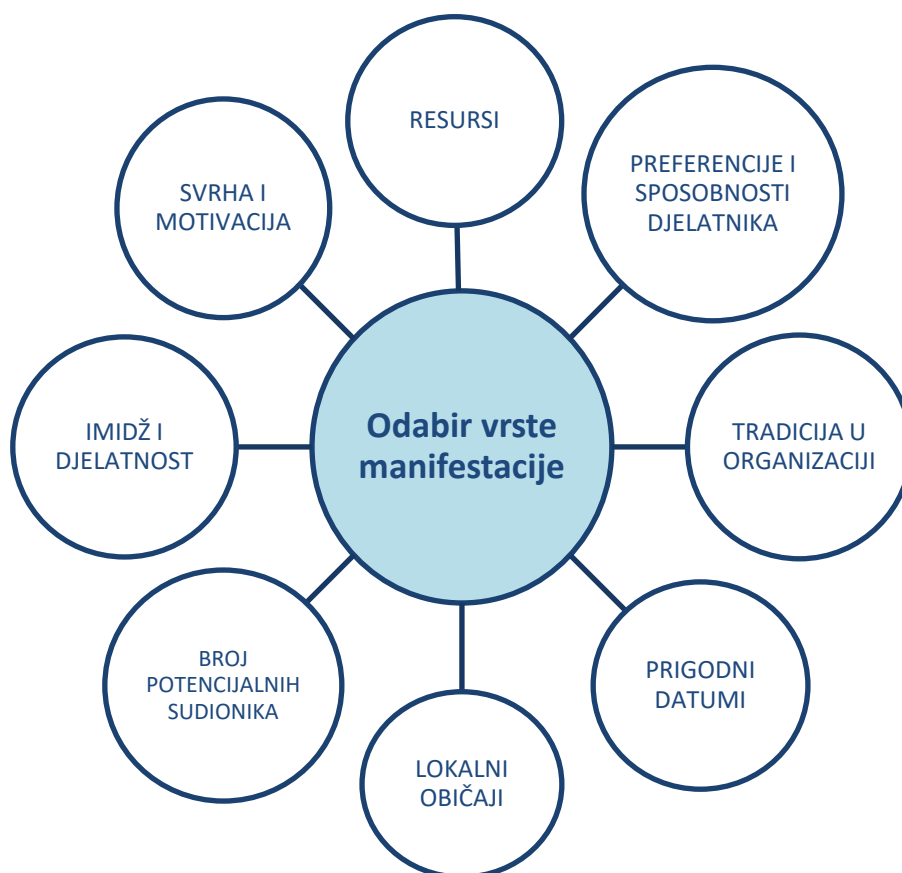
RESURSI

SVRHA I MOTIVACIJA

PREFERENCIJE I SPOSOBNOSTI DJELATNIKA

Odabir vrste manifestacije

IMIDŽ I DJELATNOST

TRADICIJA U ORGANIZACIJI

BROJ POTENCIJALNIH SUDIONIKA

PRIGODNI DATUMI

LOKALNI OBIČAJI